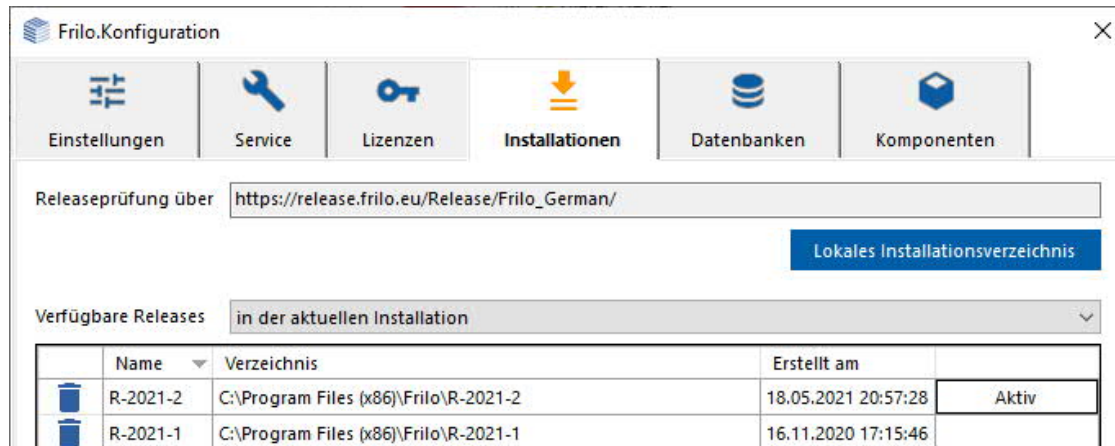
Frilo.Konfiguration

Einstellungen | Service | Lizenzen | Installationen | Datenbanken | Komponenten

Releaseprüfung über https://release.frilo.eu/Release/Frilo_German/

Lokales Installationsverzeichnis

Verfügbare Releases in der aktuellen Installation

| | Name | Verzeichnis | Erstellt am | |
|---|---|---|---|---|
| | R-2021-2 | C:\Program Files (x86)\Frilo\R-2021-2 | 18.05.2021 20:57:28 | Aktiv |
| | R-2021-1 | C:\Program Files (x86)\Frilo\R-2021-1 | 16.11.2020 17:15:46 | |